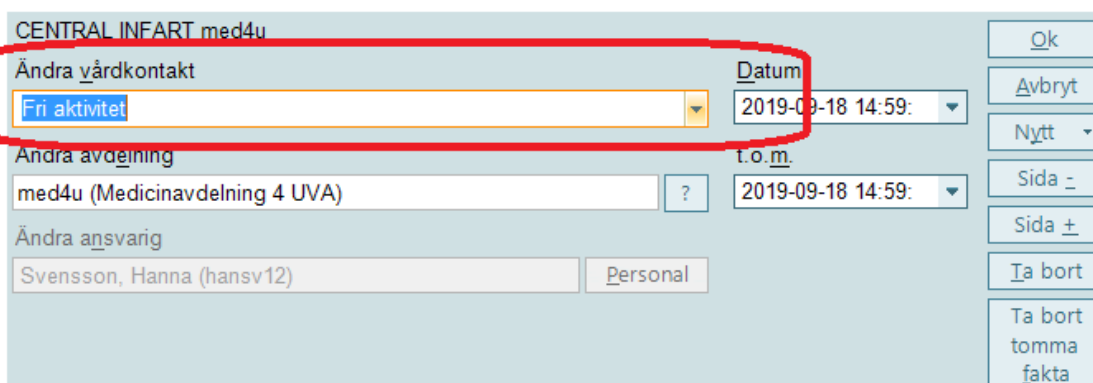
CENTRAL INFART med4u

Ändra vårdkontakt

Fri aktivitet

Datum

2019-09-18 14:59:

Ändra avdelning

med4u (Medicinavdelning 4 UVA)

?

t.o.m.

2019-09-18 14:59:

Ändra ansvarig

Svensson, Hanna (hansv12)

Personal

Ok

Avbryt

Nytt

Sida -

Sida +

Ta bort

Ta bort tomma fakta